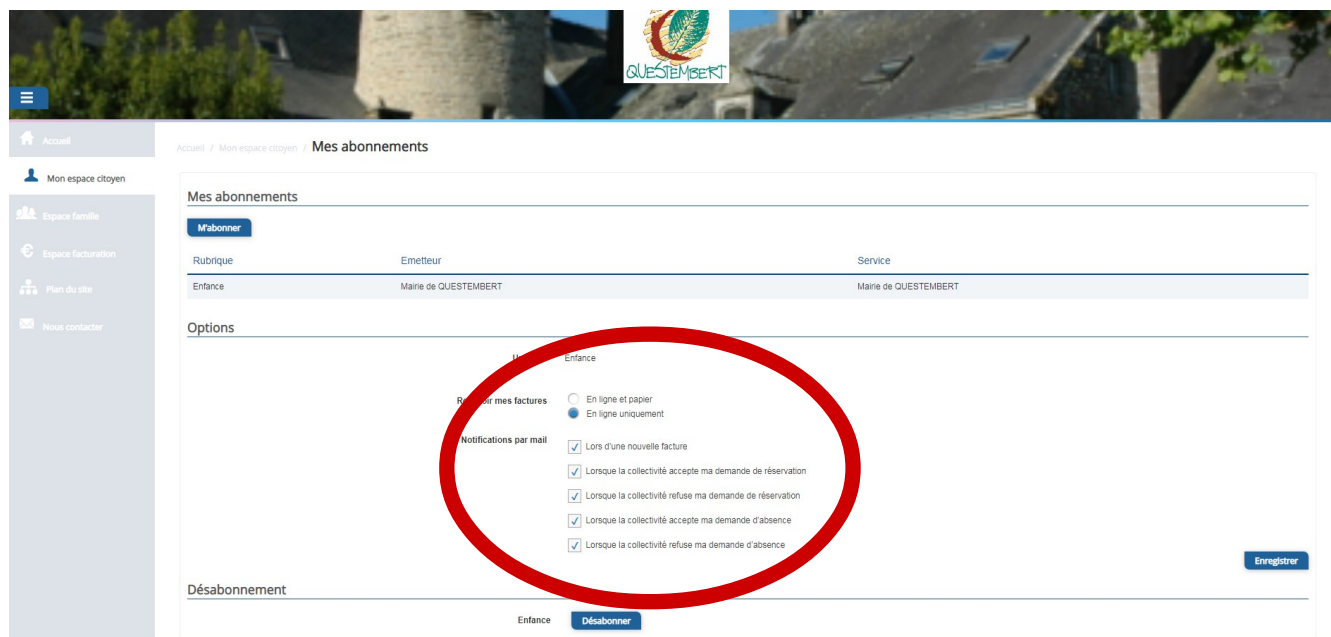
QUESTEMBERT

Accueil

Mon espace citoyen

Espace famille

Espace facturation

Plan du site

Nous contacter

Accueil / Mon espace citoyen / Mes abonnements

Mes abonnements

M'abonner

| Rubrique | Emetteur | Service |
|---|---|---|
| Enfance | Mairie de QUESTEMBERT | Mairie de QUESTEMBERT |

Options

U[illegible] Enfance

R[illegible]ir mes factures
En ligne et papier
En ligne uniquement

Notifications par mail
Lors d'une nouvelle facture
Lorsque la collectivité accepte ma demande de réservation
Lorsque la collectivité refuse ma demande de réservation
Lorsque la collectivité accepte ma demande d'absence
Lorsque la collectivité refuse ma demande d'absence

Enregistrer

Désabonnement

Enfance Désabonner